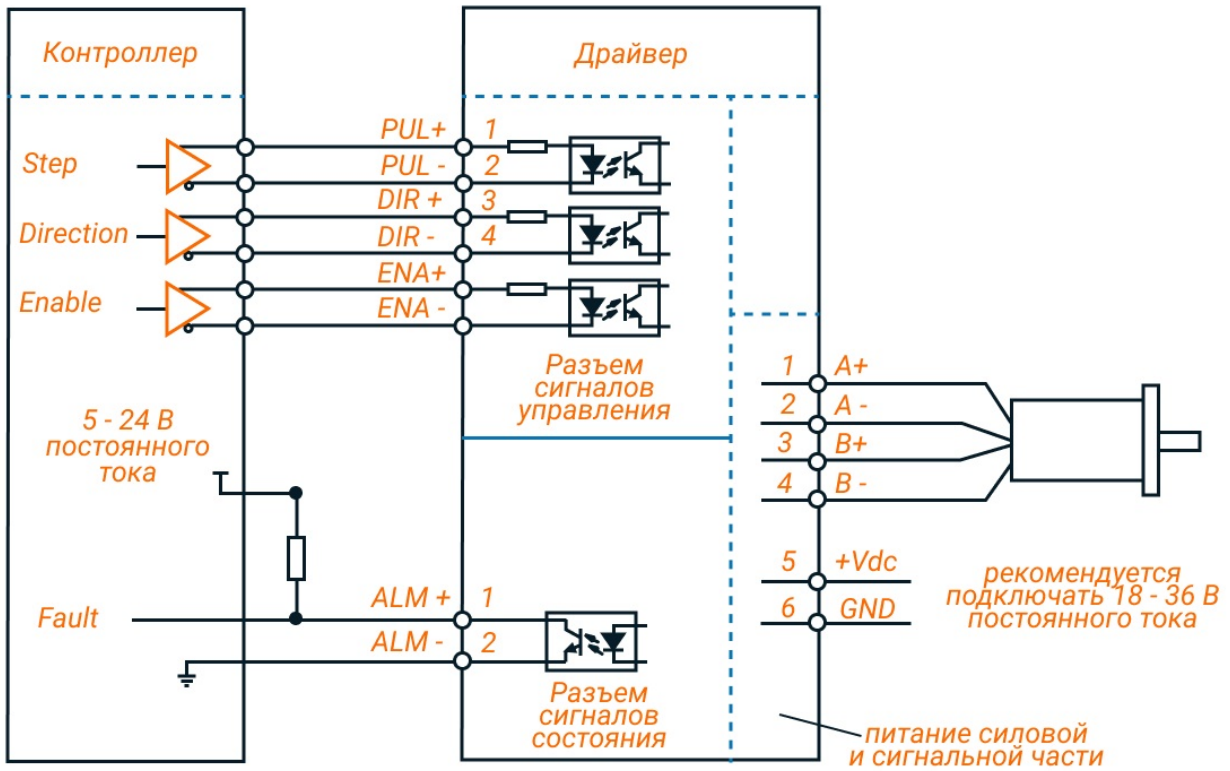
Контроллер

Драйвер

Step

Direction

Enable

PUL+ 1

PUL - 2

DIR + 3

DIR - 4

ENA+

ENA -

Разъем сигналов управления

5 - 24 В постоянного тока

1 A+

2 A -

3 B+

4 B -

5 +Vdc

6 GND

рекомендуется подключать 18 - 36 В постоянного тока

Fault

ALM + 1

ALM - 2

Разъем сигналов состояния

питание силовой и сигнальной части